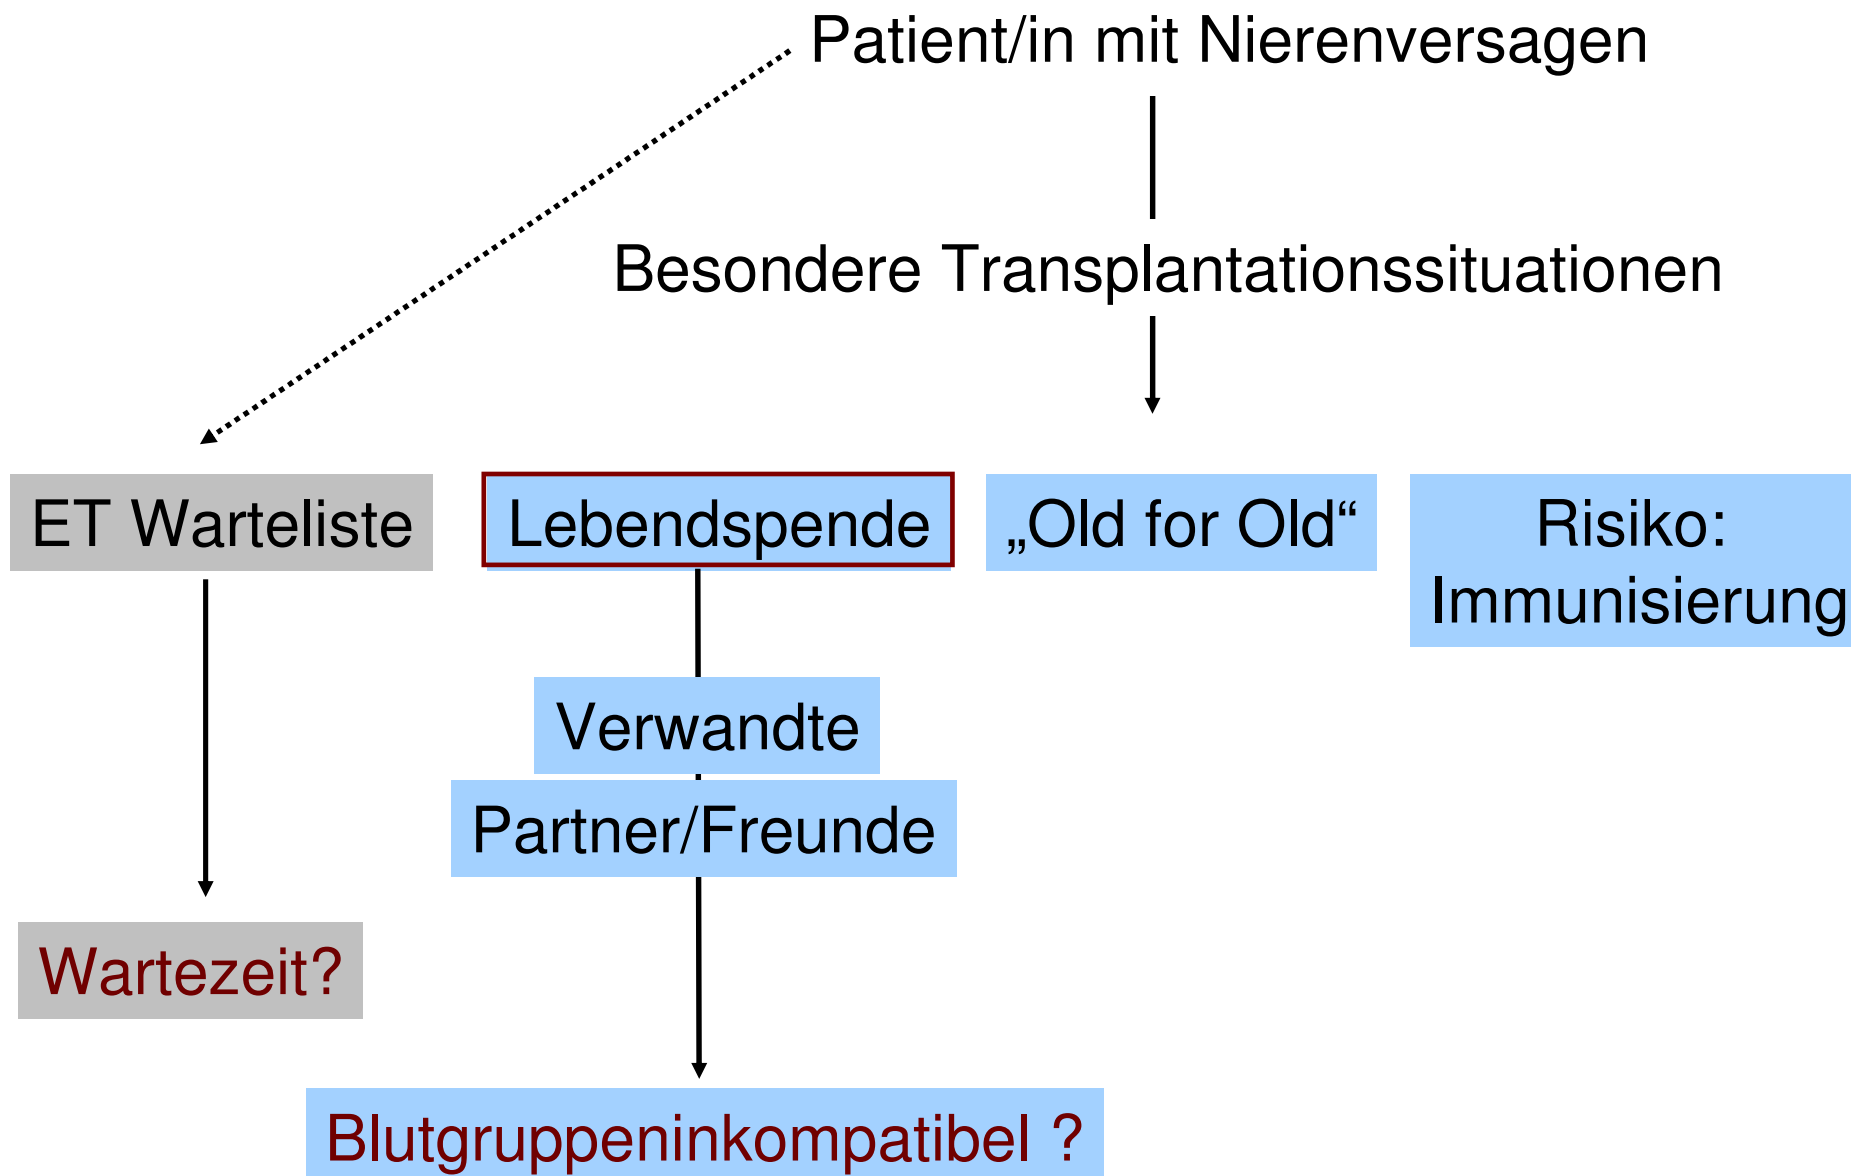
Patient/in mit Nierenversagen

Besondere Transplantationssituationen

ET Warteliste

Lebendspende

„Old for Old“

Risiko: Immunisierung

Verwandte

Partner/Freunde

Wartezeit?

Blutgruppeninkompatibel ?